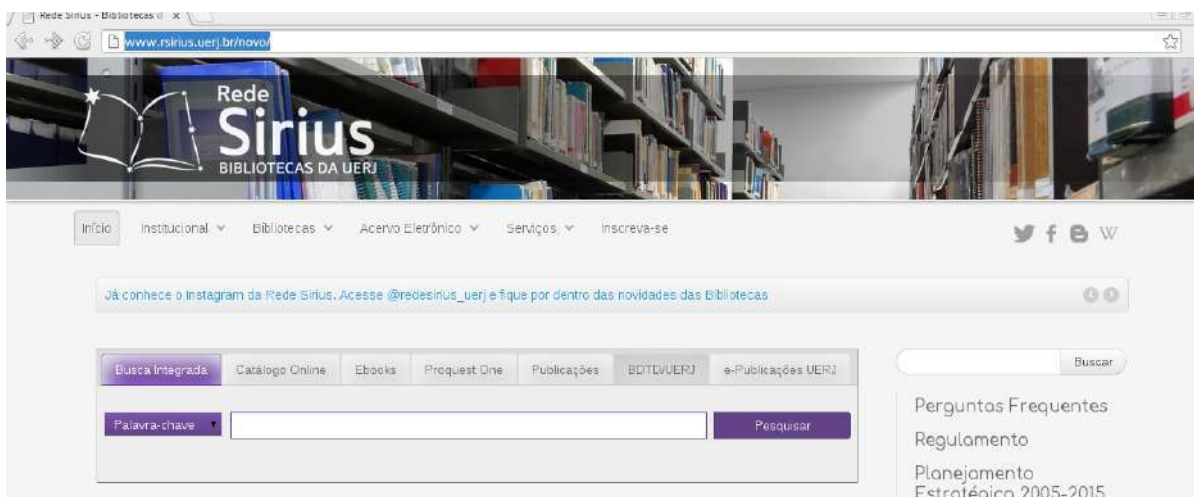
Rede Sirius - Bibliotecas d ×

www.rsirius.uerj.br/novo/

Rede
Sirius
BIBLIOTECAS DA UERJ

Início Institucional Bibliotecas Acervo Eletrônico Serviços Inscreva-se

Já conhece o Instagram da Rede Sirius. Acesse @redesirius_uerj e fique por dentro das novidades das Bibliotecas

Busca Integrada | Catálogo Online | Ebooks | Proquest One | Publicações | BDTD/UERJ | e-Publicações UERJ

Palavra-chave

Pesquisar

Buscar

Perguntas Frequentes

Regulamento

Planejamento Estratégico 2005-2015